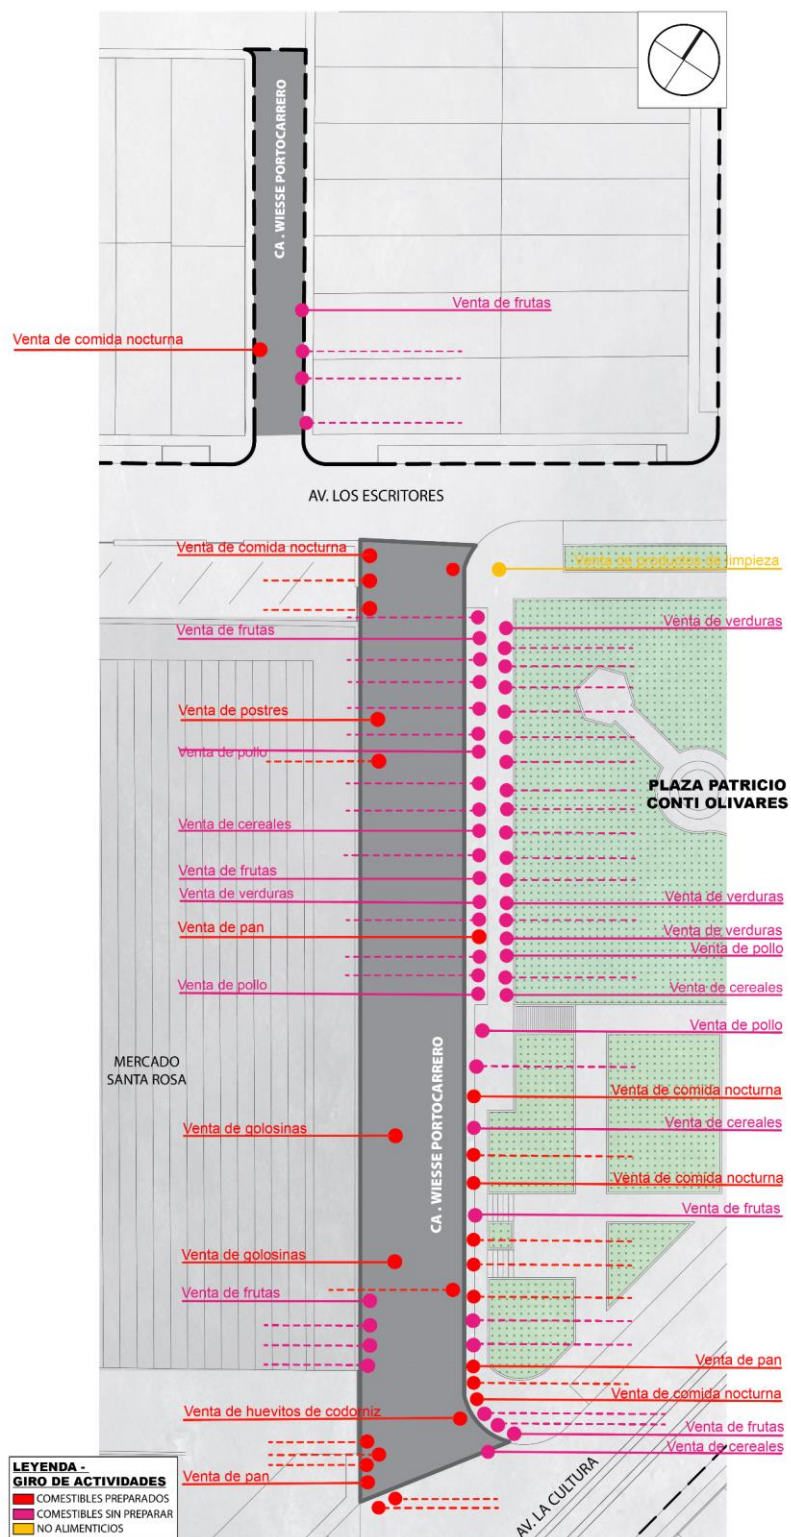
CA. WIESSE PORTOCARRERO

Venta de frutas

Venta de comida nocturna

AV. LOS ESCRITORES

Venta de comida nocturna

Venta de productos de limpieza

Venta de frutas

Venta de verduras

Venta de postres

Venta de pollo

PLAZA PATRICIO CONTI OLIVARES

Venta de cereales

Venta de frutas

Venta de verduras

Venta de verduras

Venta de pan

Venta de verduras

Venta de pollo

Venta de pollo

Venta de cereales

Venta de pollo

MERCADO SANTA ROSA

CA. WIESSE PORTOCARRERO

Venta de comida nocturna

Venta de golosinas

Venta de cereales

Venta de comida nocturna

Venta de frutas

Venta de golosinas

Venta de frutas

Venta de pan

Venta de comida nocturna

Venta de huevitos de codorniz

Venta de frutas

Venta de cereales

LEYENDA - GIRO DE ACTIVIDADES
COMESTIBLES PREPARADOS
COMESTIBLES SIN PREPARAR
NO ALIMENTICIOS

Venta de pan

AV. LA CULTURA